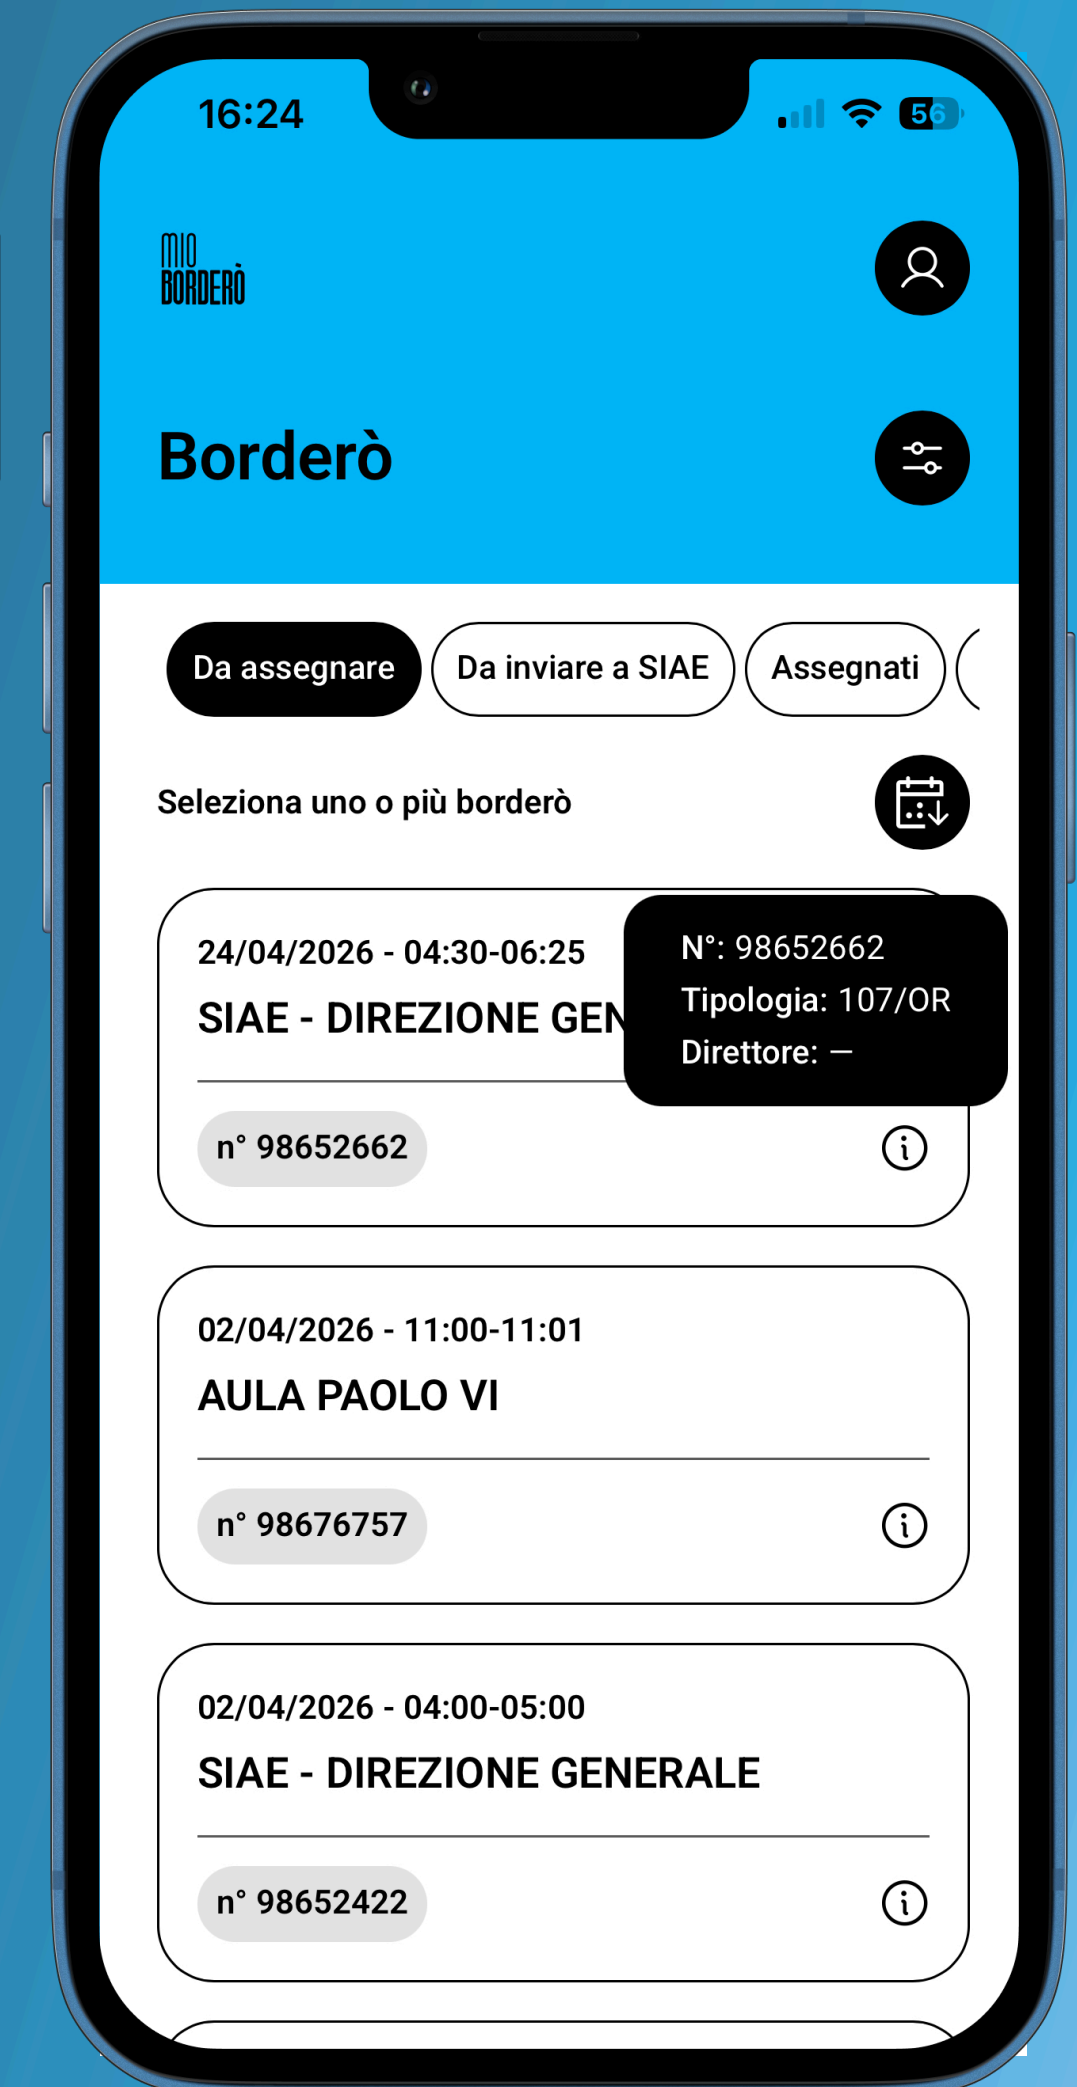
16:24

56

MIO
BORDERÒ

Borderò

Da assegnare

Da inviare a SIAE

Assegnati

Seleziona uno o più borderò

24/04/2026 - 04:30-06:25

SIAE - DIREZIONE GEN

N°: 98652662
Tipologia: 107/OR
Direttore: —

n° 98652662

02/04/2026 - 11:00-11:01

AULA PAOLO VI

n° 98676757

02/04/2026 - 04:00-05:00

SIAE - DIREZIONE GENERALE

n° 98652422